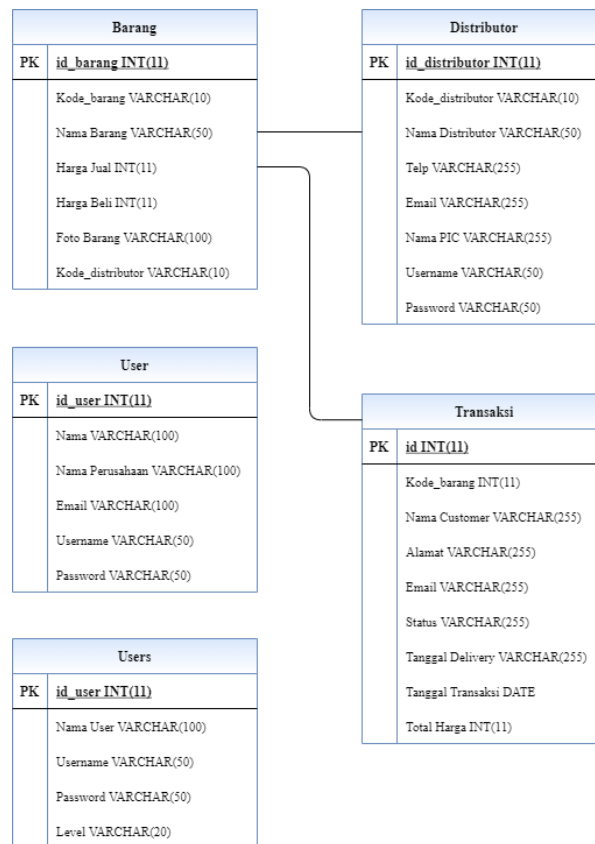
Barang

| PK | id_barang INT(11) |
|---|---|
| | Kode_barang VARCHAR(10) |
| | Nama Barang VARCHAR(50) |
| | Harga Jual INT(11) |
| | Harga Beli INT(11) |
| | Foto Barang VARCHAR(100) |
| | Kode_distributor VARCHAR(10) |

Distributor

| PK | id_distributor INT(11) |
|---|---|
| | Kode_distributor VARCHAR(10) |
| | Nama Distributor VARCHAR(50) |
| | Telp VARCHAR(255) |
| | Email VARCHAR(255) |
| | Nama PIC VARCHAR(255) |
| | Username VARCHAR(50) |
| | Password VARCHAR(50) |

User

| PK | id_user INT(11) |
|---|---|
| | Nama VARCHAR(100) |
| | Nama Perusahaan VARCHAR(100) |
| | Email VARCHAR(100) |
| | Username VARCHAR(50) |
| | Password VARCHAR(50) |

Transaksi

| PK | id INT(11) |
|---|---|
| | Kode_barang INT(11) |
| | Nama Customer VARCHAR(255) |
| | Alamat VARCHAR(255) |
| | Email VARCHAR(255) |
| | Status VARCHAR(255) |
| | Tanggal Delivery VARCHAR(255) |
| | Tanggal Transaksi DATE |
| | Total Harga INT(11) |

Users

| PK | id_user INT(11) |
|---|---|
| | Nama User VARCHAR(100) |
| | Username VARCHAR(50) |
| | Password VARCHAR(50) |
| | Level VARCHAR(20) |